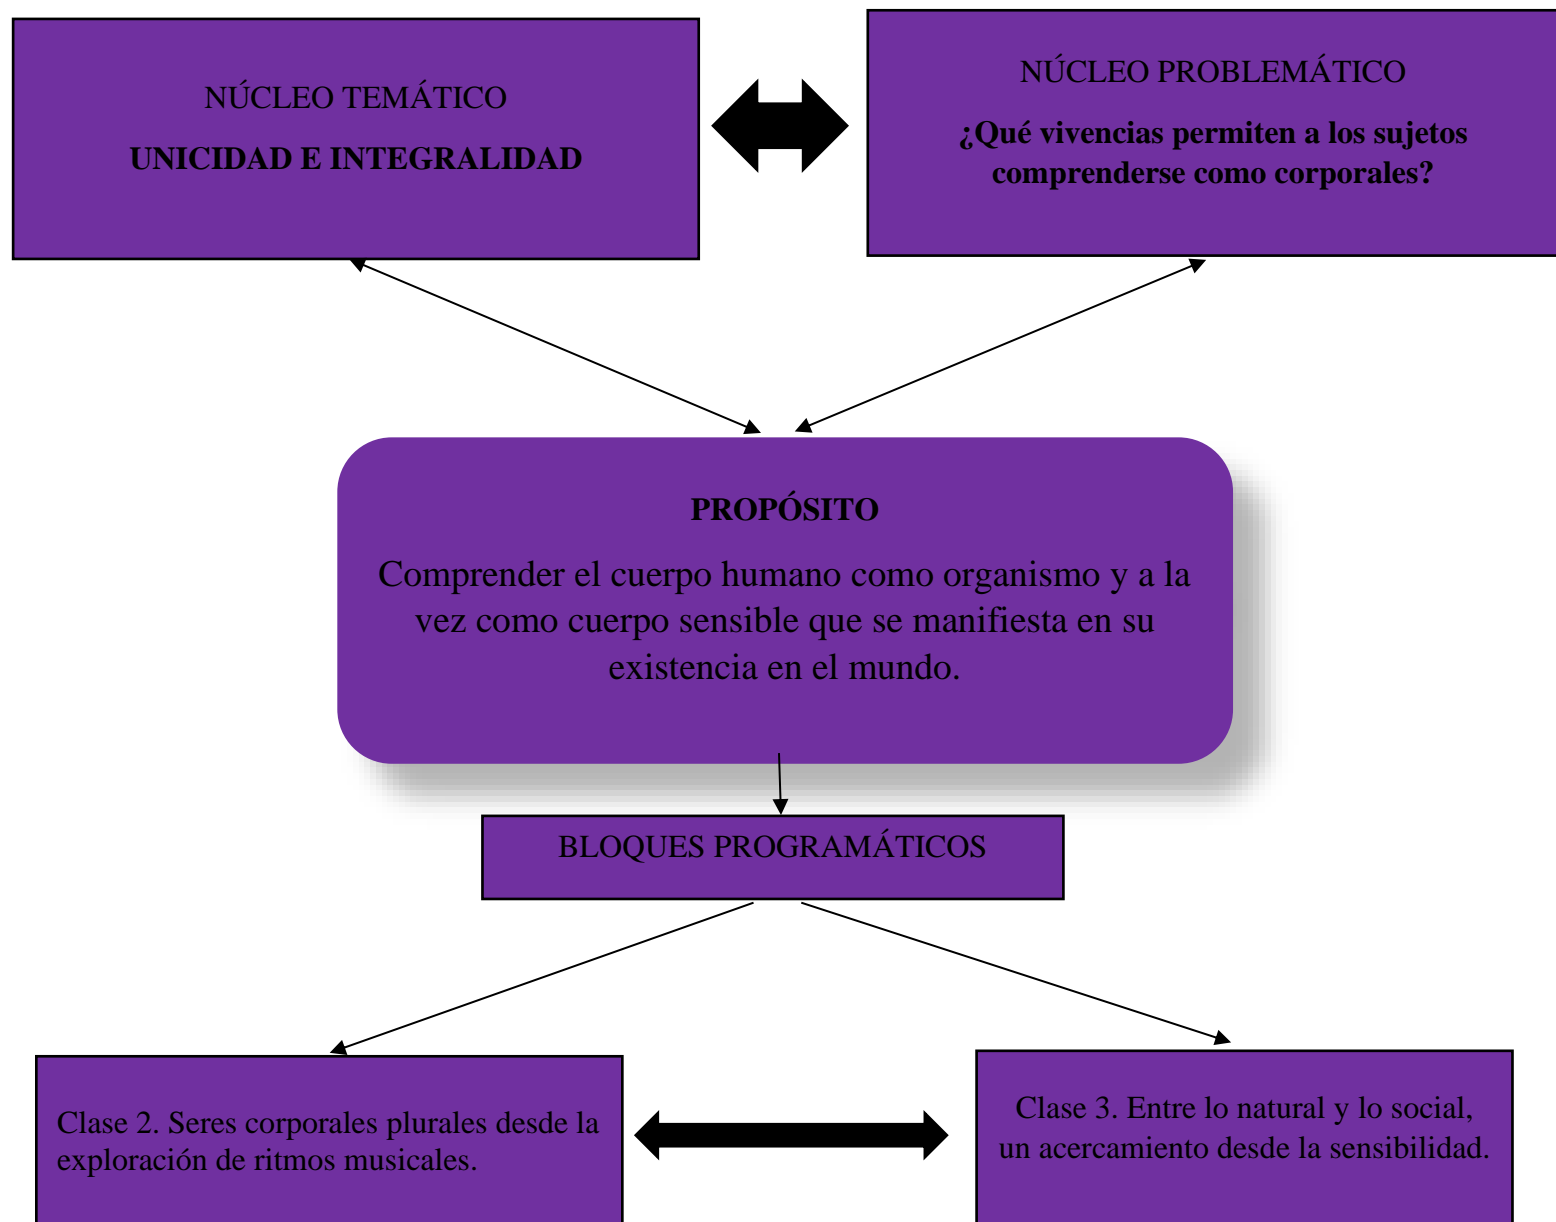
NÚCLEO TEMÁTICO

UNICIDAD E INTEGRALIDAD

NÚCLEO PROBLEMÁTICO

¿Qué vivencias permiten a los sujetos comprenderse como corporales?

PROPÓSITO

Comprender el cuerpo humano como organismo y a la vez como cuerpo sensible que se manifiesta en su existencia en el mundo.

BLOQUES PROGRAMÁTICOS

Clase 2. Seres corporales plurales desde la exploración de ritmos musicales.

Clase 3. Entre lo natural y lo social, un acercamiento desde la sensibilidad.